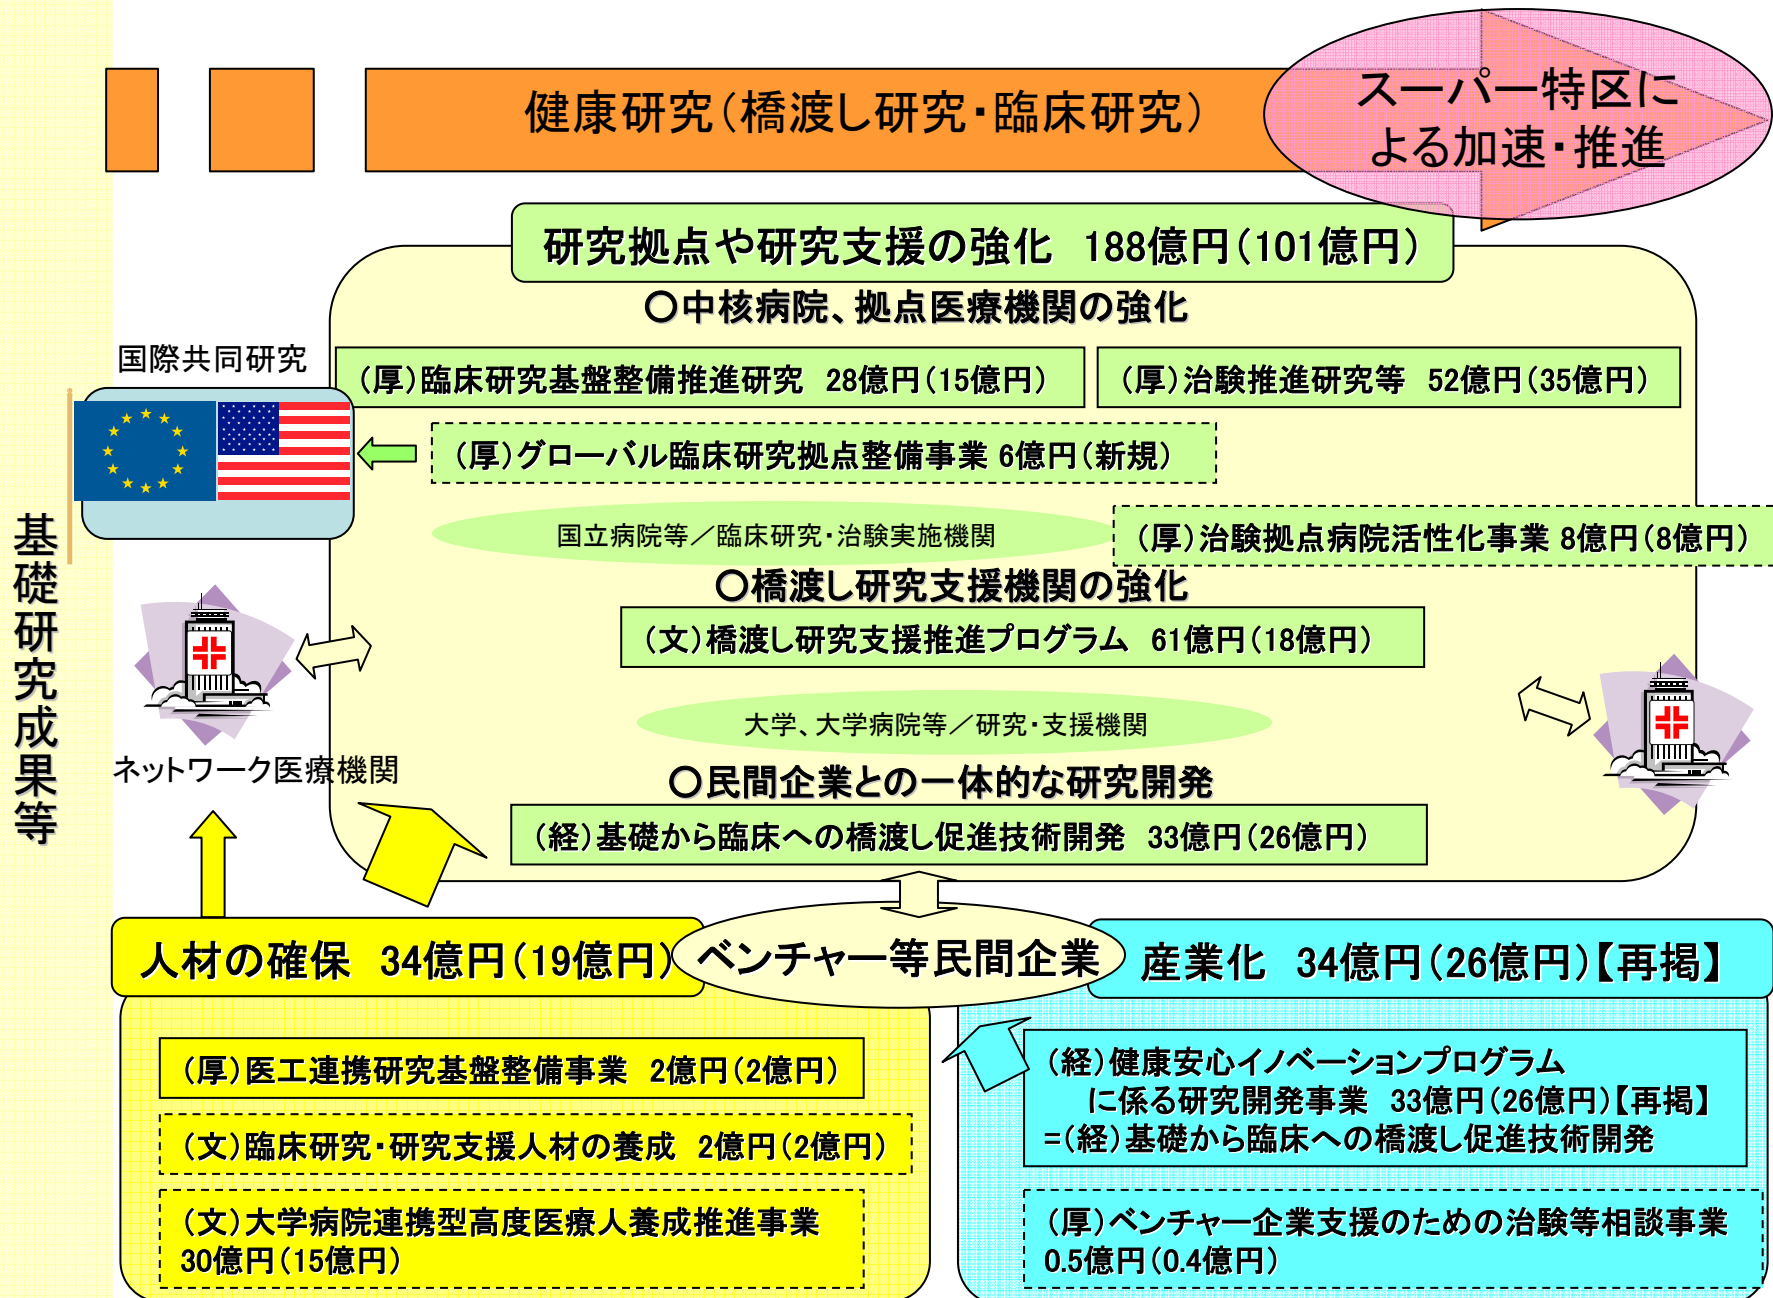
健康研究（橋渡し研究・臨床研究）

スーパー特区による加速・推進

基礎研究成果等

研究拠点や研究支援の強化　188億円（101億円）

○中核病院、拠点医療機関の強化

国際共同研究

（厚）臨床研究基盤整備推進研究　28億円（15億円）

（厚）治験推進研究等　52億円（35億円）

（厚）グローバル臨床研究拠点整備事業 6億円（新規）

国立病院等／臨床研究・治験実施機関

（厚）治験拠点病院活性化事業 8億円（8億円）

○橋渡し研究支援機関の強化

（文）橋渡し研究支援推進プログラム　61億円（18億円）

大学、大学病院等／研究・支援機関

ネットワーク医療機関

○民間企業との一体的な研究開発

（経）基礎から臨床への橋渡し促進技術開発　33億円（26億円）

人材の確保　34億円（19億円）

ベンチャー等民間企業

産業化　34億円（26億円）【再掲】

（厚）医工連携研究基盤整備事業　2億円（2億円）

（文）臨床研究・研究支援人材の養成　2億円（2億円）

（文）大学病院連携型高度医療人養成推進事業 30億円（15億円）

（経）健康安心イノベーションプログラムに係る研究開発事業　33億円（26億円）【再掲】
=（経）基礎から臨床への橋渡し促進技術開発

（厚）ベンチャー企業支援のための治験等相談事業 0.5億円（0.4億円）